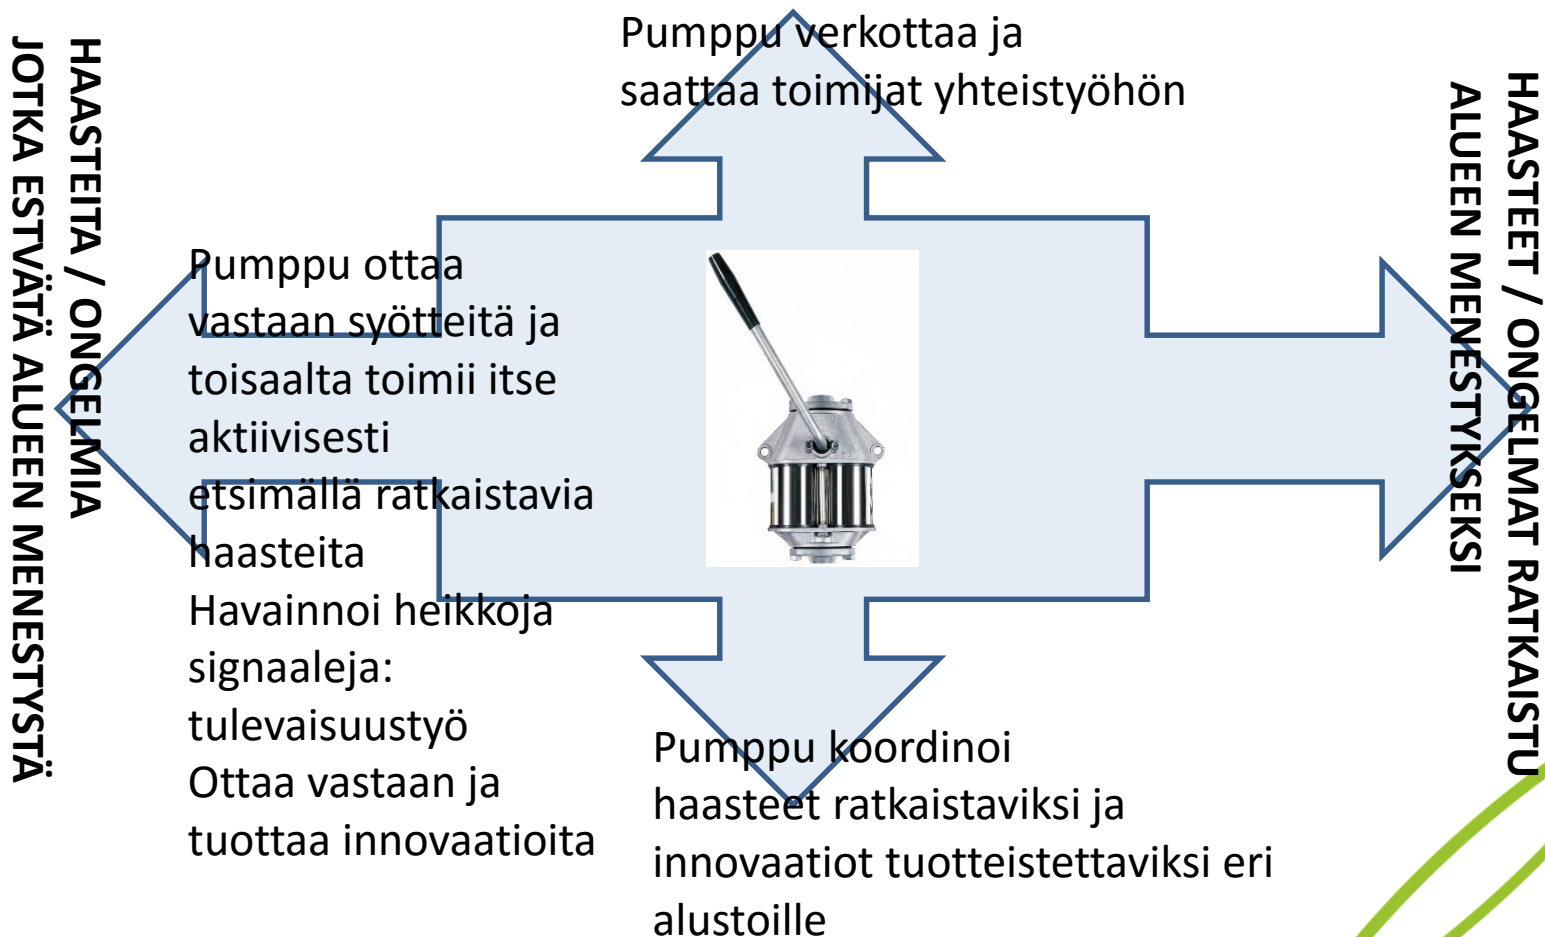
HAASTEITA / ONGELMIA
JOTKA ESTVÄTÄ ALUEEN MENESTYSTÄ

Pumppu verkottaa ja saattaa toimijat yhteistyöhön

Pumppu ottaa vastaan syötteitä ja toisaalta toimii itse aktiivisesti etsimällä ratkaistavia haasteita
Havainnoi heikkoja signaaleja: tulevaisuustyö
Ottaa vastaan ja tuottaa innovaatioita

Pumppu koordinoi haasteet ratkaistaviksi ja innovaatiot tuotteistettaviksi eri alustoille

HAASTEET / ONGELMAT RATKAISTU
ALUEEN MENESTYKSEKSI